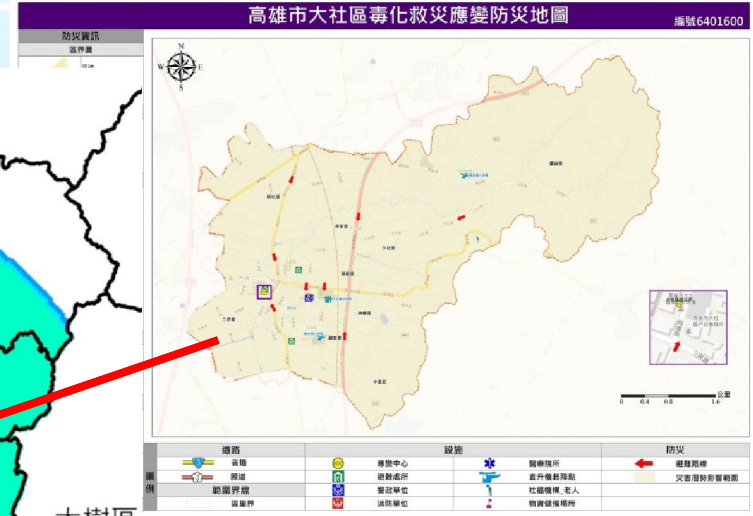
高雄市大社區毒化救災應變防災地圖

編號6401600

防災資訊

選界圖

N
W E
S

0 0.4 0.8 1.6
公里

圖例

道路

省道

國道

範圍界線

區里界

設施

應變中心

避難處所

警政單位

消防單位

醫療院所

直升機起降點

社福機構_老人

物資儲備場所

防災

避難路線

災害潛勢影響範圍

大樹區